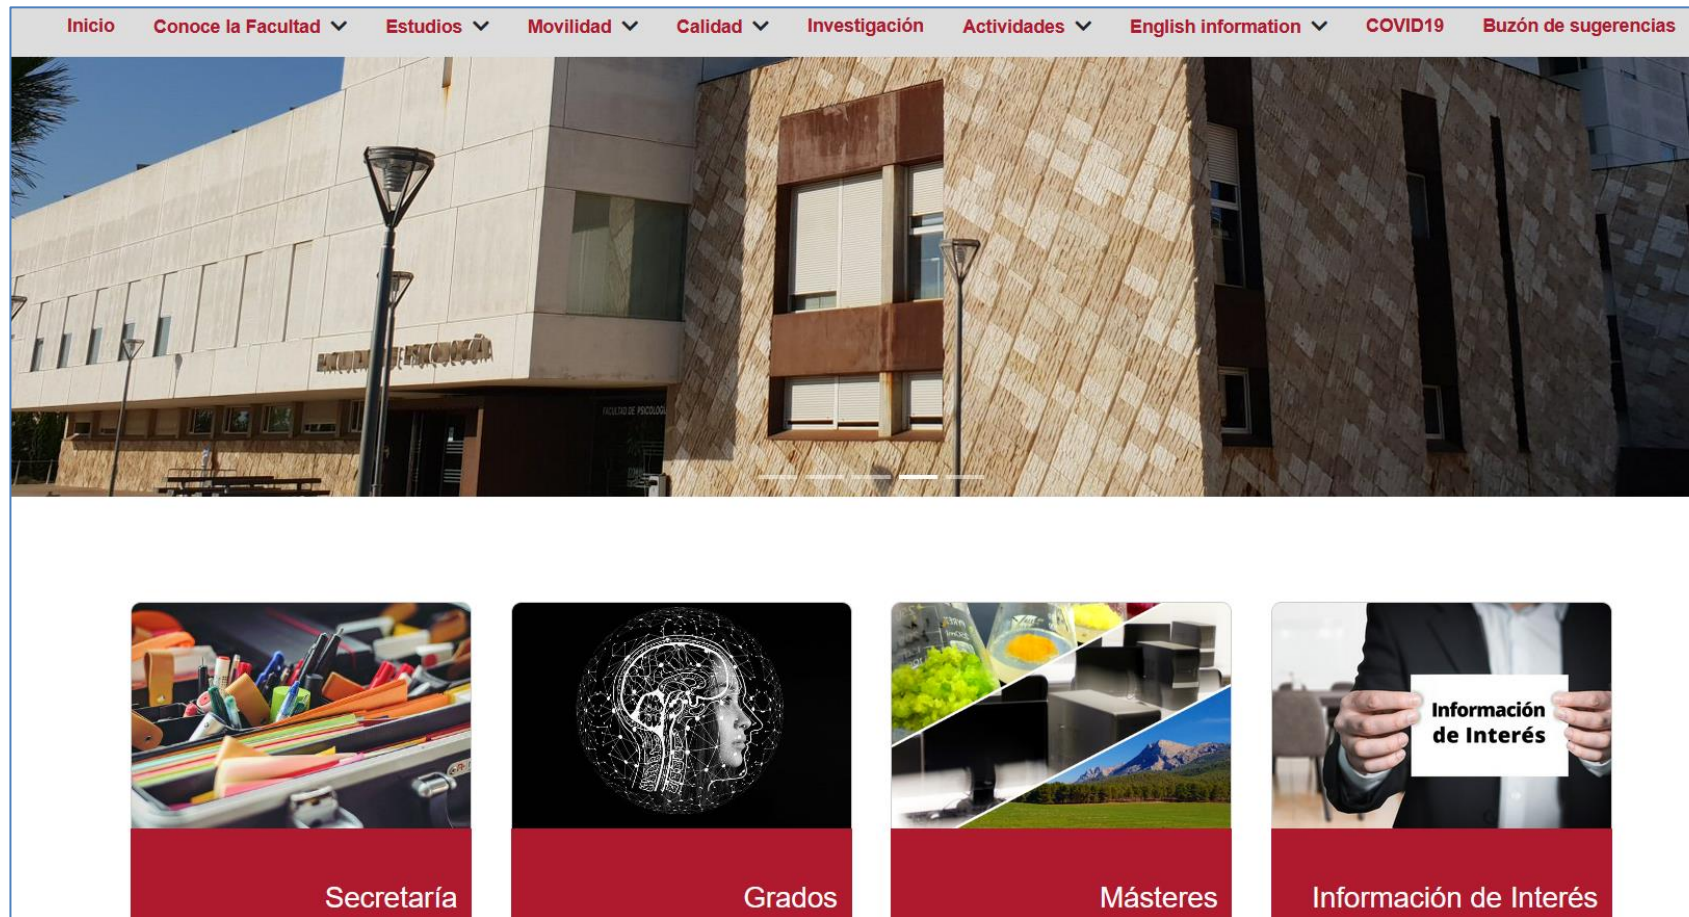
Inicio Conoce la Facultad Estudios Movilidad Calidad Investigación Actividades English information COVID19 Buzón de sugerencias

FACULTAD DE PSICOLOGÍA

FACULTAD DE PSICOLOGÍA

Información de Interés

Secretaría

Grados

Másteres

Información de Interés